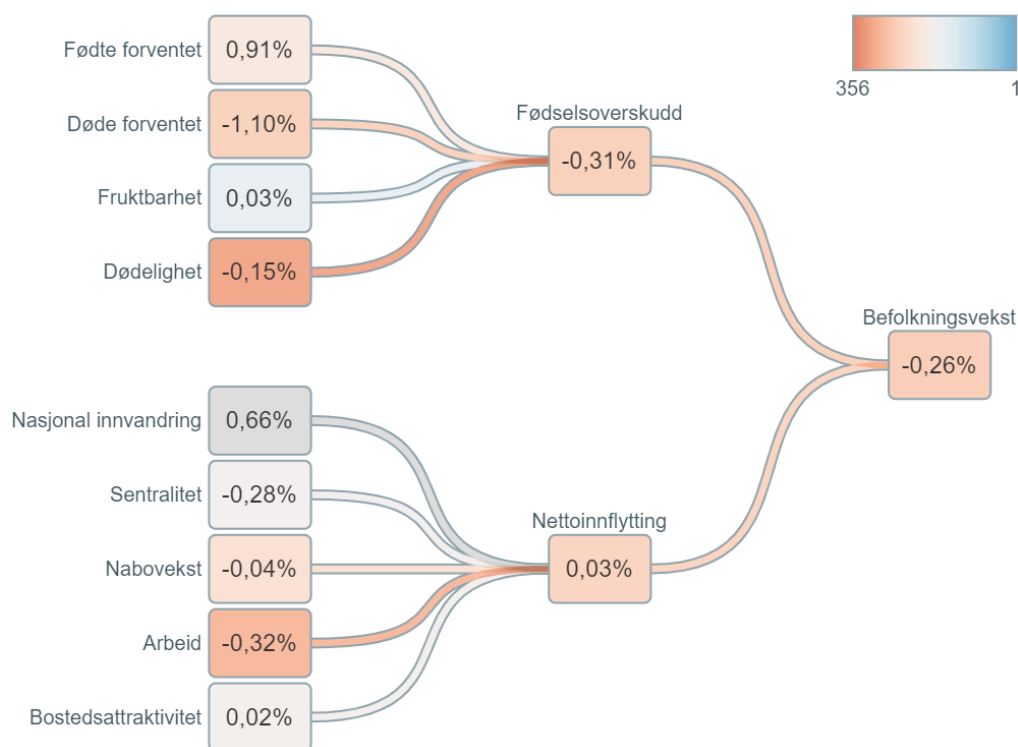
Fødte forventet 0,91%
Døde forventet -1,10%
Fruktbarhet 0,03%
Dødelighet -0,15%

Fødselsoverskudd -0,31%

356 1

Befolkningsvekst -0,26%

Nasjonal innvandring 0,66%
Sentralitet -0,28%
Nabovekst -0,04%
Arbeid -0,32%
Bostedsattraktivitet 0,02%

Nettoinnflytting 0,03%